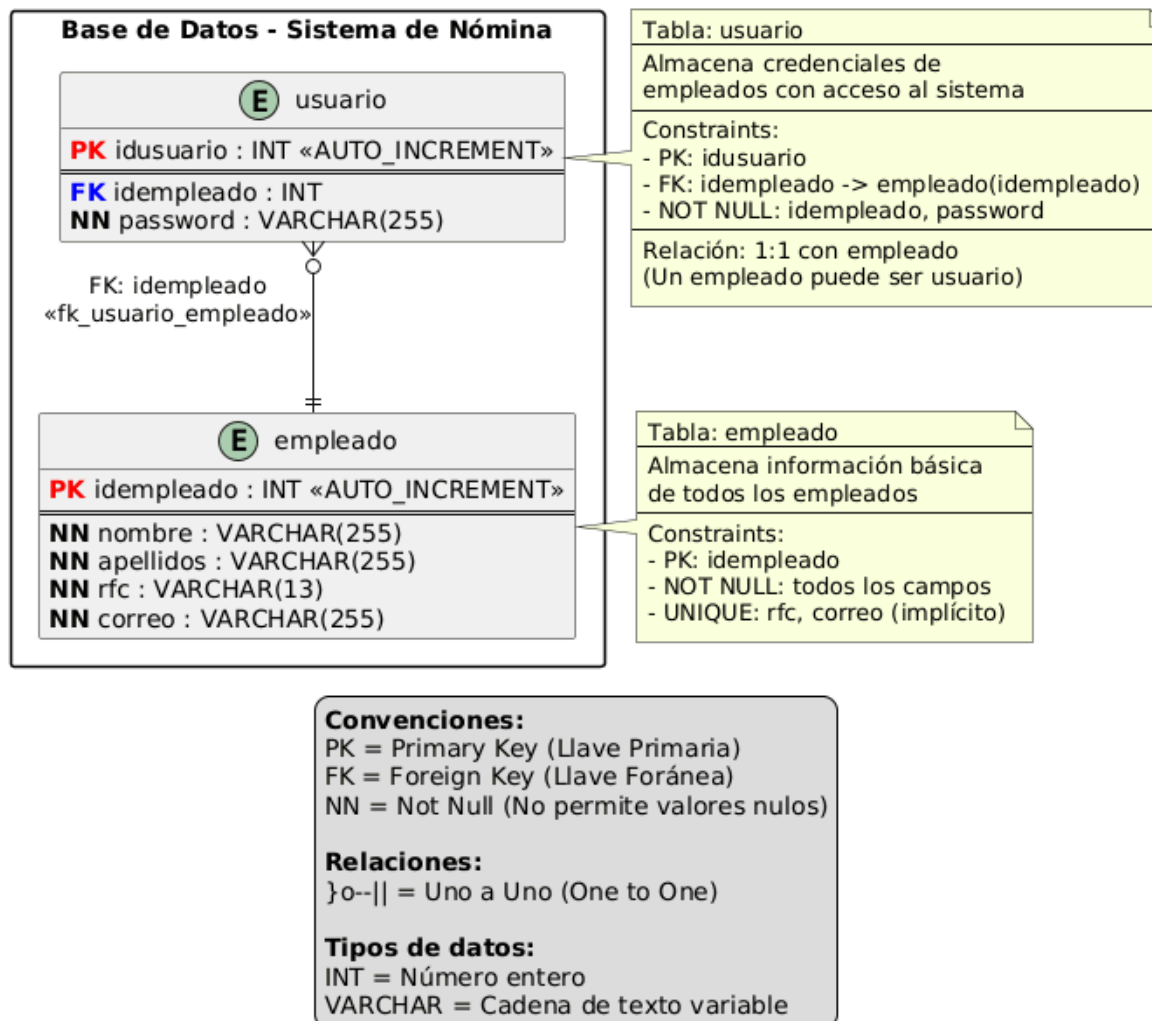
Base de Datos - Sistema de Nómina

E usuario

PK idusuario : INT «AUTO_INCREMENT»

FK idempleado : INT
NN password : VARCHAR(255)

FK: idempleado
«fk_usuario_empleado»

E empleado

PK idempleado : INT «AUTO_INCREMENT»

NN nombre : VARCHAR(255)
NN apellidos : VARCHAR(255)
NN rfc : VARCHAR(13)
NN correo : VARCHAR(255)

Tabla: usuario

Almacena credenciales de empleados con acceso al sistema

Constraints:
- PK: idusuario
- FK: idempleado -> empleado(idempleado)
- NOT NULL: idempleado, password

Relación: 1:1 con empleado
(Un empleado puede ser usuario)

Tabla: empleado

Almacena información básica de todos los empleados

Constraints:
- PK: idempleado
- NOT NULL: todos los campos
- UNIQUE: rfc, correo (implícito)

Convenciones:
PK = Primary Key (Llave Primaria)
FK = Foreign Key (Llave Foránea)
NN = Not Null (No permite valores nulos)

Relaciones:
}o--|| = Uno a Uno (One to One)

Tipos de datos:
INT = Número entero
VARCHAR = Cadena de texto variable